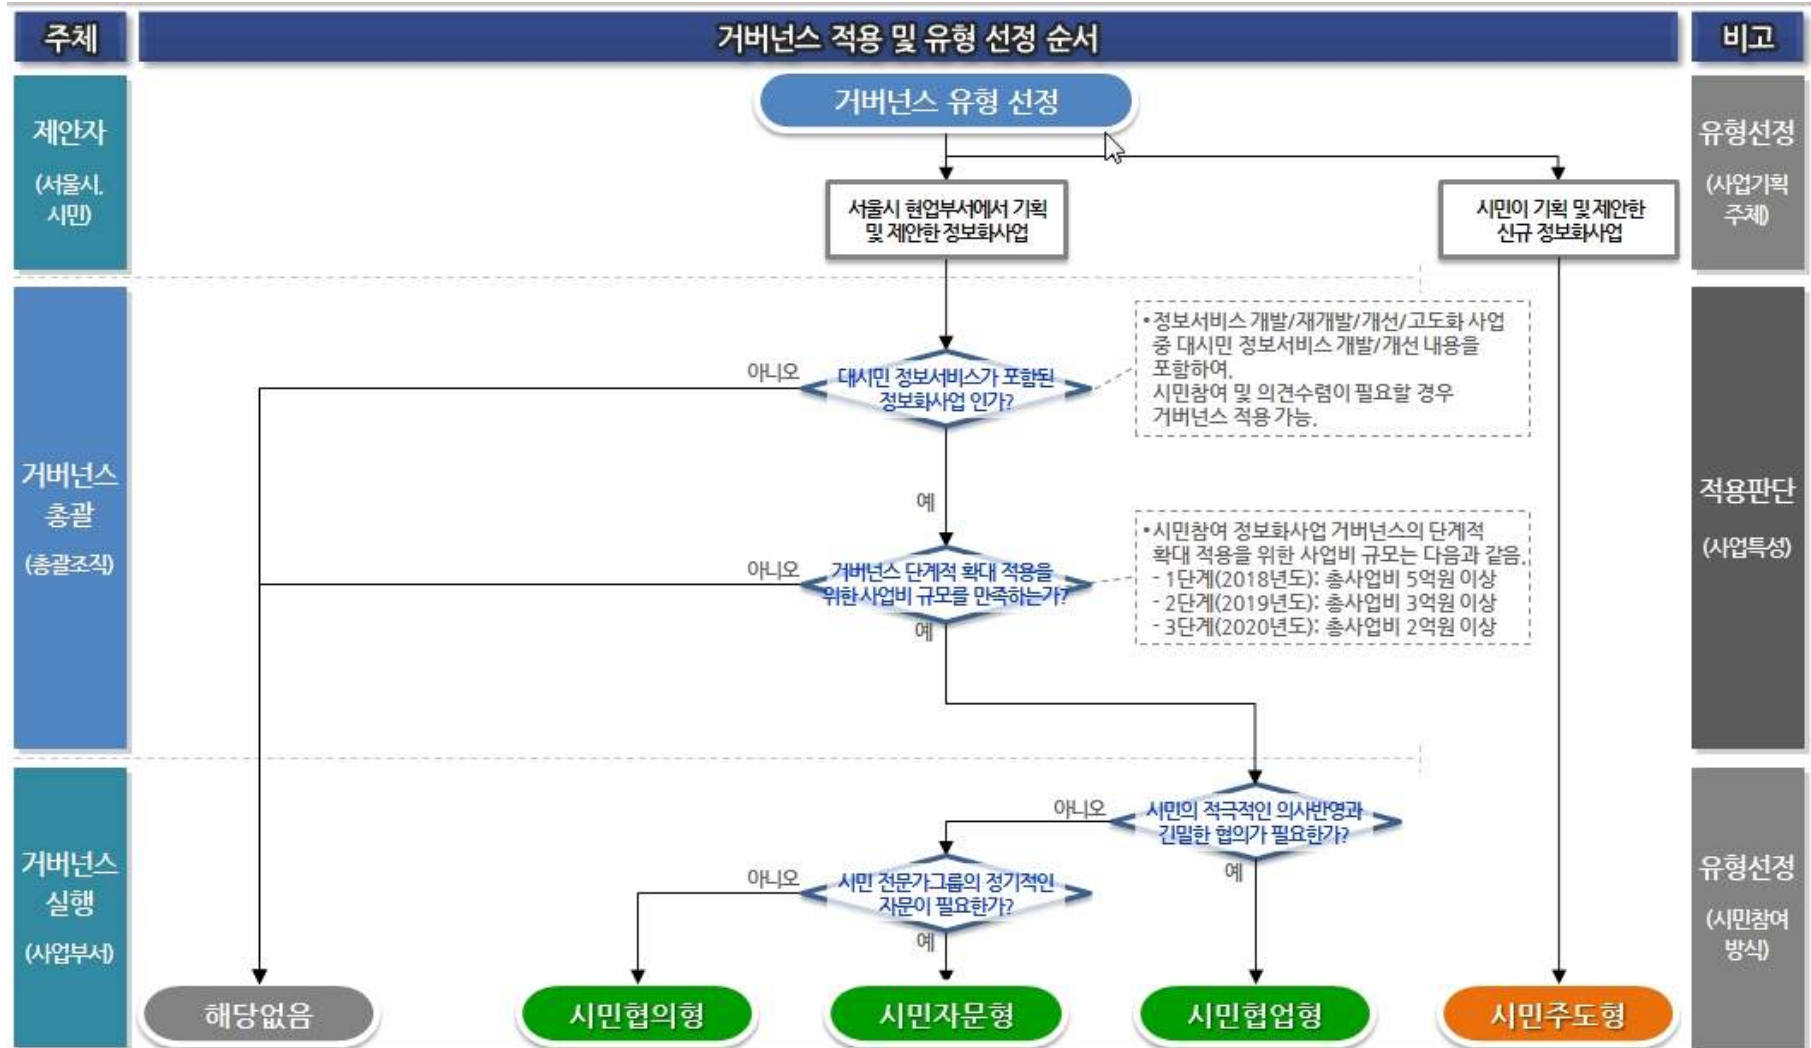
주체

거버넌스 적용 및 유형 선정 순서

비고

제안자
(서울시, 시민)

거버넌스 유형 선정

유형선정
(사업기획 주체)

서울시 현업부서에서 기획 및 제안한 정보화사업

시민이 기획 및 제안한 신규 정보화사업

거버넌스 총괄
(총괄조직)

아니오

대시민 정보서비스가 포함된 정보화사업 인가?

•정보서비스 개발/재개발/개선/고도화 사업 중 대시민 정보서비스 개발/개선 내용을 포함하여, 시민참여 및 의견수렴이 필요할 경우 거버넌스 적용 가능.

예

적용판단
(사업특성)

아니오

거버넌스 단계적 확대 적용을 위한 사업비 규모를 만족하는가?

•시민참여 정보화사업 거버넌스의 단계적 확대 적용을 위한 사업비 규모는 다음과 같음.
- 1단계(2018년도): 총사업비 5억원 이상
- 2단계(2019년도): 총사업비 3억원 이상
- 3단계(2020년도): 총사업비 2억원 이상

예

거버넌스 실행
(사업부서)

아니오

시민의 적극적인 의사반영과 긴밀한 협의가 필요한가?

예

아니오

시민 전문가그룹의 정기적인 자문이 필요한가?

예

유형선정
(시민참여 방식)

해당없음

시민협의형

시민자문형

시민협업형

시민주도형